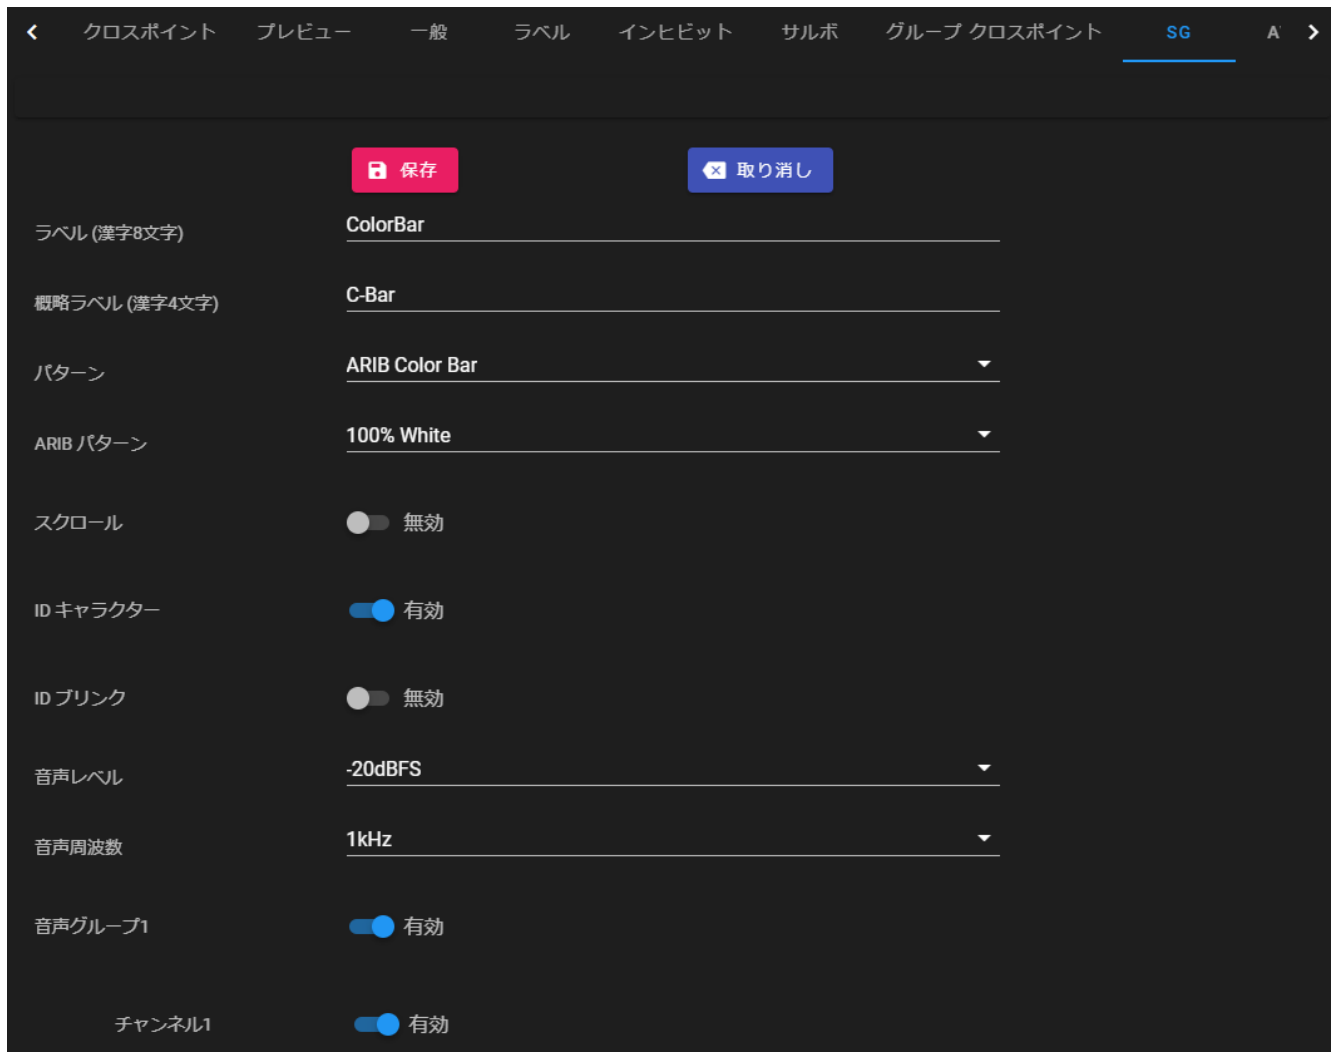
クロスポイント プレビュー 一般 ラベル インヒビット サルボ グループ クロスポイント SG A

保存 取り消し

ラベル (漢字8文字) ColorBar

概略ラベル (漢字4文字) C-Bar

パターン ARIB Color Bar

ARIB パターン 100% White

スクロール 無効

ID キャラクター 有効

ID ブリンク 無効

音声レベル -20dBFS

音声周波数 1kHz

音声グループ1 有効

チャンネル1 有効